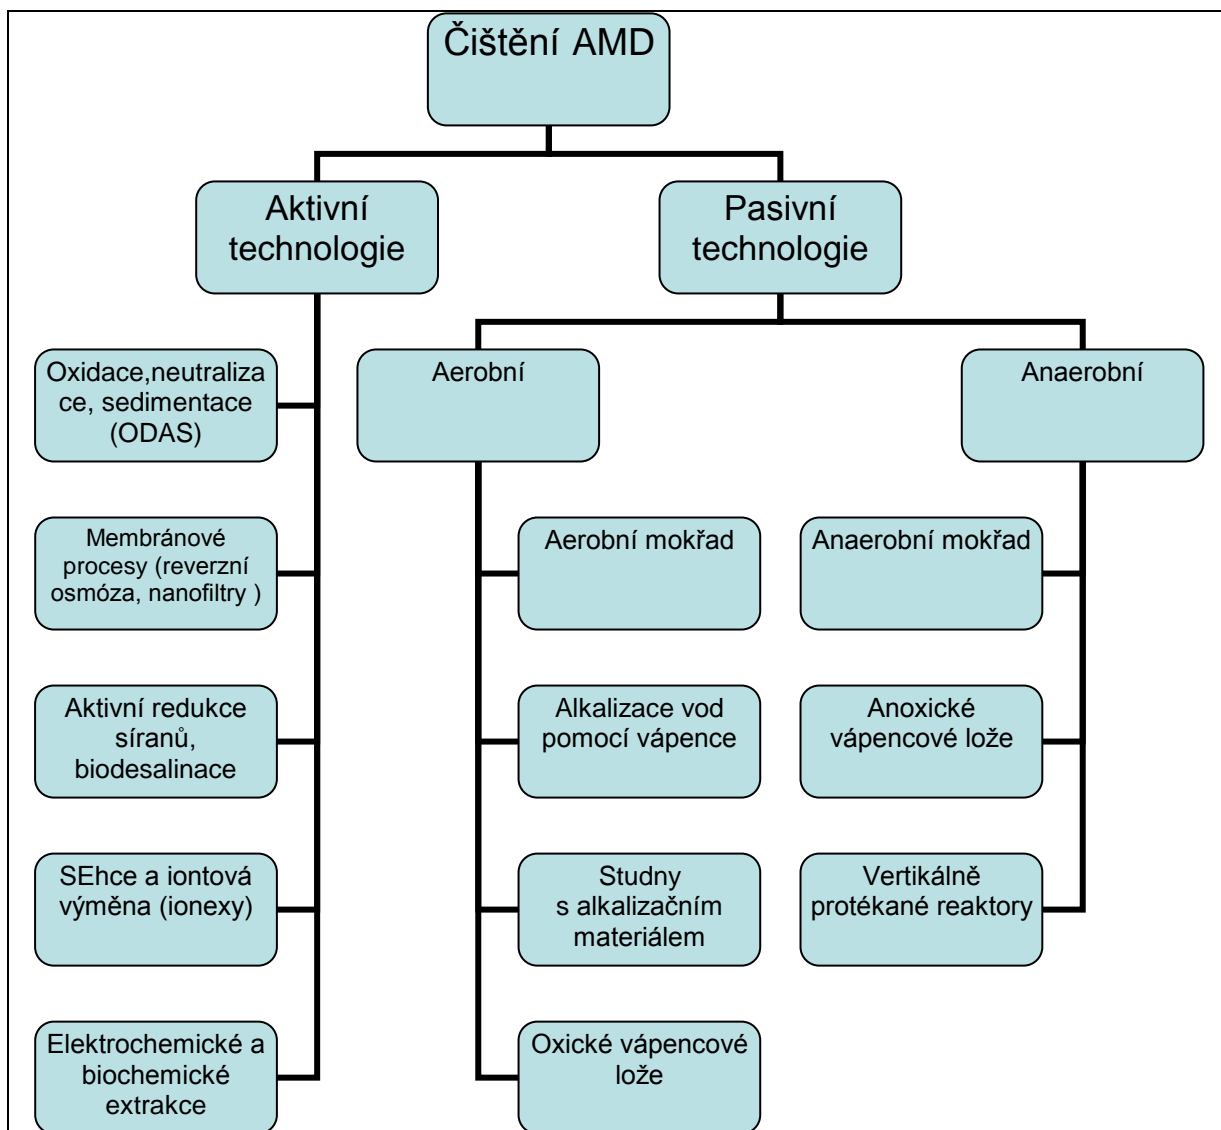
Čištění AMD

Aktivní technologie

Pasivní technologie

Oxidace,neutralizace, sedimentace (ODAS)

Membránové procesy (reverzní osmóza, nanofiltry )

Aktivní redukce síranů, biodesalinace

SEhce a iontová výměna (ionexy)

Elektrochemické a biochemické extrakce

Aerobní

Aerobní mokřad

Alkalizace vod pomocí vápence

Studny s alkalizačním materiálem

Oxické vápencové lože

Anaerobní

Anaerobní mokřad

Anoxické vápencové lože

Vertikálně protékané reaktory